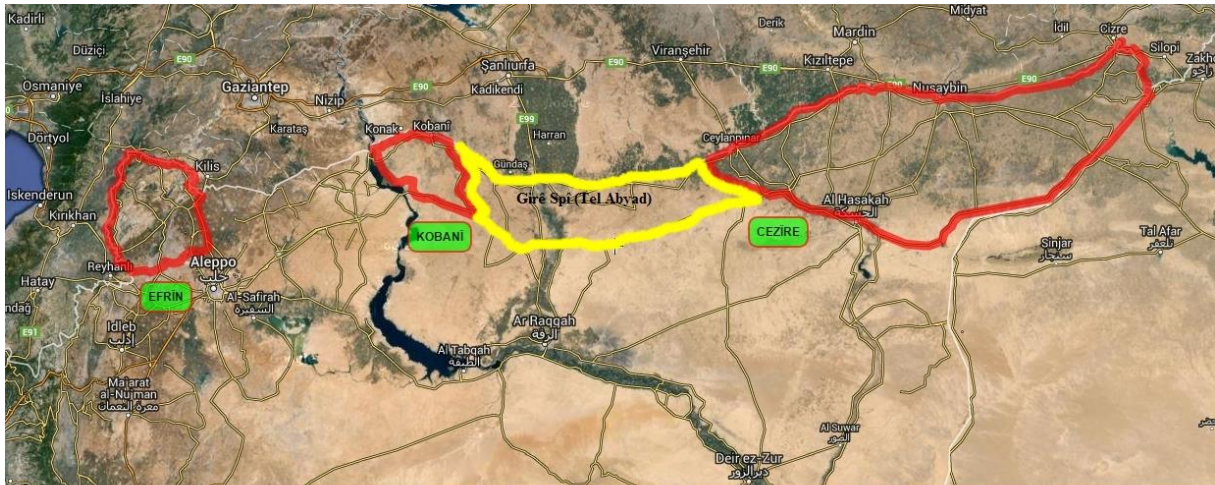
Kadirli
Düziçi
Osmaniye
İslahiye
Gaziantep
Nizip
Şanlıurfa
Viranşehir
Mardin
Midyat
Derik
Kızıltepe
İdil
Cizre
Silopi
Zakho
Dörtyol
Karataş
Kadikendi
E90
E99
Harran
Nusaybin
Konak
Kobanî
Ceylanpınar
İskenderun
Kilis
Kırıkhan
Gündaş
Girê Spî (Tel Abyad)
Al Hasakah
KOBANÎ
CEZÎRE
Sinjar
Tal Afar
Hatay
Reyhanlı
Aleppo
Al-Safirah
EFRÎN
İdleb
E91
Ar Raqqah
Al Tabqah
Ma'arat al-Nu'man
Al Suwar
Deir ez-Zur